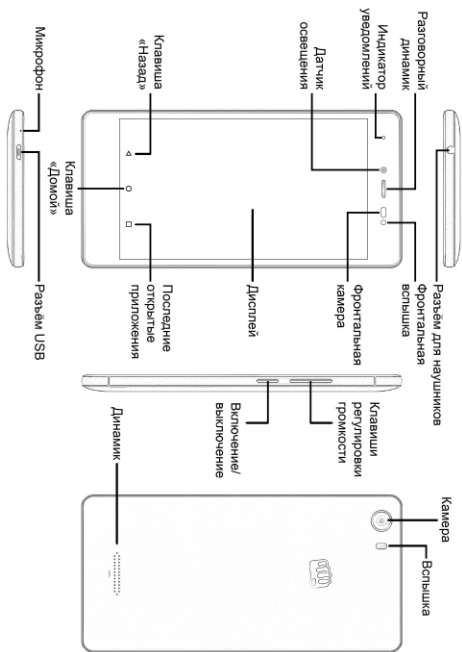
Разговорный динамик

Индикатор уведомлений

Датчик освещения

Клавиша «Назад»

Микрофон

Клавиша «Домой»

Разъём для наушников

Фронтальная вспышка

Фронтальная камера

Дисплей

Последние открытые приложения

Разъём USB

Клавиши регулировки громкости

Включение/ выключение

Динамик

Камера

Вспышка